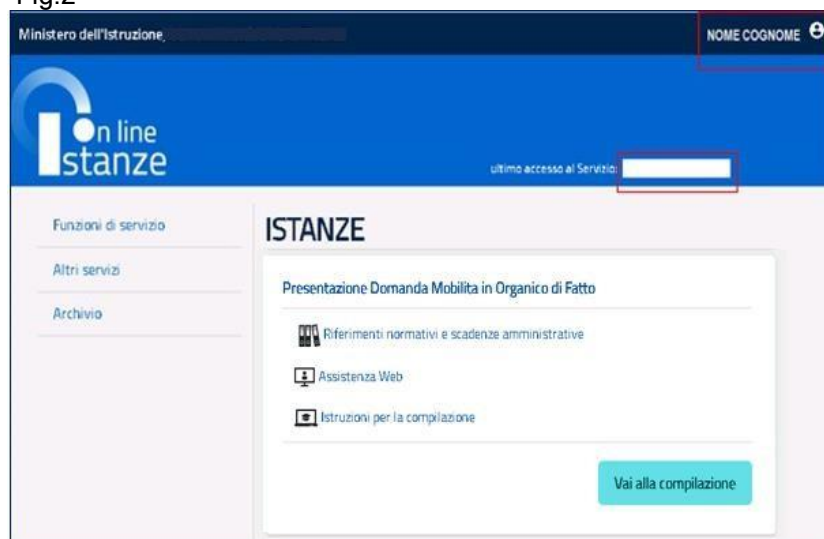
Fig.2

Ministero dell'Istruzione,

NOME COGNOME

On line
Istanze

ultimo accesso al Servizio:

Funzioni di servizio

Altri servizi

Archivio

ISTANZE

Presentazione Domanda Mobilita in Organico di Fatto

Riferimenti normativi e scadenze amministrative

Assistenza Web

Istruzioni per la compilazione

Vai alla compilazione